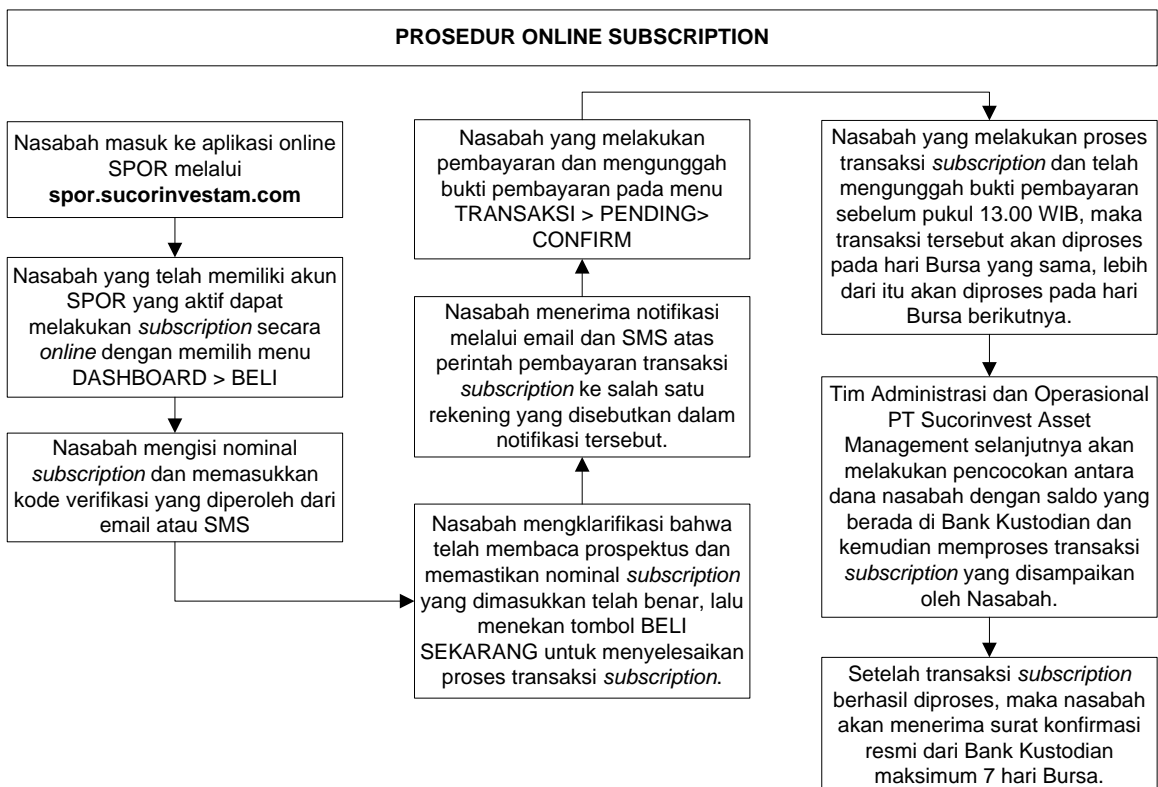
PROSEDUR ONLINE SUBSCRIPTION

Nasabah masuk ke aplikasi online SPOR melalui spor.sucorinvestam.com

Nasabah yang telah memiliki akun SPOR yang aktif dapat melakukan subscription secara online dengan memilih menu DASHBOARD > BELI

Nasabah mengisi nominal subscription dan memasukkan kode verifikasi yang diperoleh dari email atau SMS

Nasabah mengklarifikasi bahwa telah membaca prospektus dan memastikan nominal subscription yang dimasukkan telah benar, lalu menekan tombol BELI SEKARANG untuk menyelesaikan proses transaksi subscription.

Nasabah menerima notifikasi melalui email dan SMS atas perintah pembayaran transaksi subscription ke salah satu rekening yang disebutkan dalam notifikasi tersebut.

Nasabah yang melakukan pembayaran dan mengunggah bukti pembayaran pada menu TRANSAKSI > PENDING> CONFIRM

Nasabah yang melakukan proses transaksi subscription dan telah mengunggah bukti pembayaran sebelum pukul 13.00 WIB, maka transaksi tersebut akan diproses pada hari Bursa yang sama, lebih dari itu akan diproses pada hari Bursa berikutnya.

Tim Administrasi dan Operasional PT Sucorinvest Asset Management selanjutnya akan melakukan pencocokan antara dana nasabah dengan saldo yang berada di Bank Kustodian dan kemudian memproses transaksi subscription yang disampaikan oleh Nasabah.

Setelah transaksi subscription berhasil diproses, maka nasabah akan menerima surat konfirmasi resmi dari Bank Kustodian maksimum 7 hari Bursa.